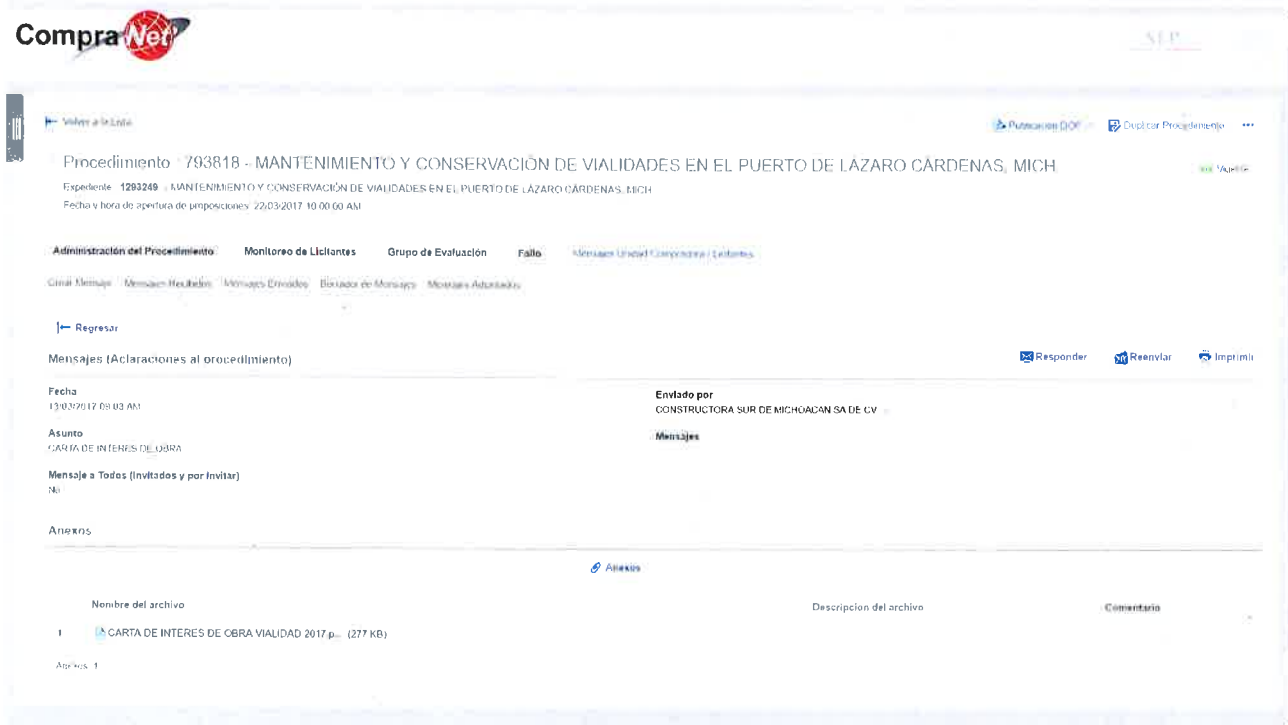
CompraNet

SEP

Volver a la Lista

Publicación DOF  Duplicar Procedimiento ...

Procedimiento 793818 - MANTENIMIENTO Y CONSERVACIÓN DE VIALIDADES EN EL PUERTO DE LÁZARO CÁRDENAS, MICH

Vigente

Expediente 1283249 - MANTENIMIENTO Y CONSERVACIÓN DE VIALIDADES EN EL PUERTO DE LÁZARO CÁRDENAS, MICH

Fecha y hora de apertura de proposiciones: 22/03/2017 10:00:00 AM

Administración del Procedimiento | Monitoreo de Licitantes | Grupo de Evaluación | Fallo | Mensajes Unidad Compradora / Licitantes

Crear Mensaje | Mensajes Recibidos | Mensajes Enviados | Borrador de Mensajes | Mensajes Archivados

Regresar

Mensajes (Aclaraciones al procedimiento)

Responder  Reenviar  Imprimir

Fecha
13/03/2017 09:03 AM

Enviado por
CONSTRUCTORA SUR DE MICHOACAN SA DE CV

Asunto
CARTA DE INTERES DE OBRA

Mensajes

Mensaje a Todos (Invitados y por Invitar)
No

Anexos

Anexos

| | Nombre del archivo | Descripcion del archivo | Comentario |
|---|---|---|---|
| 1 | CARTA DE INTERES DE OBRA VIALIDAD 2017.p... (277 KB) | | |

Anexos: 1